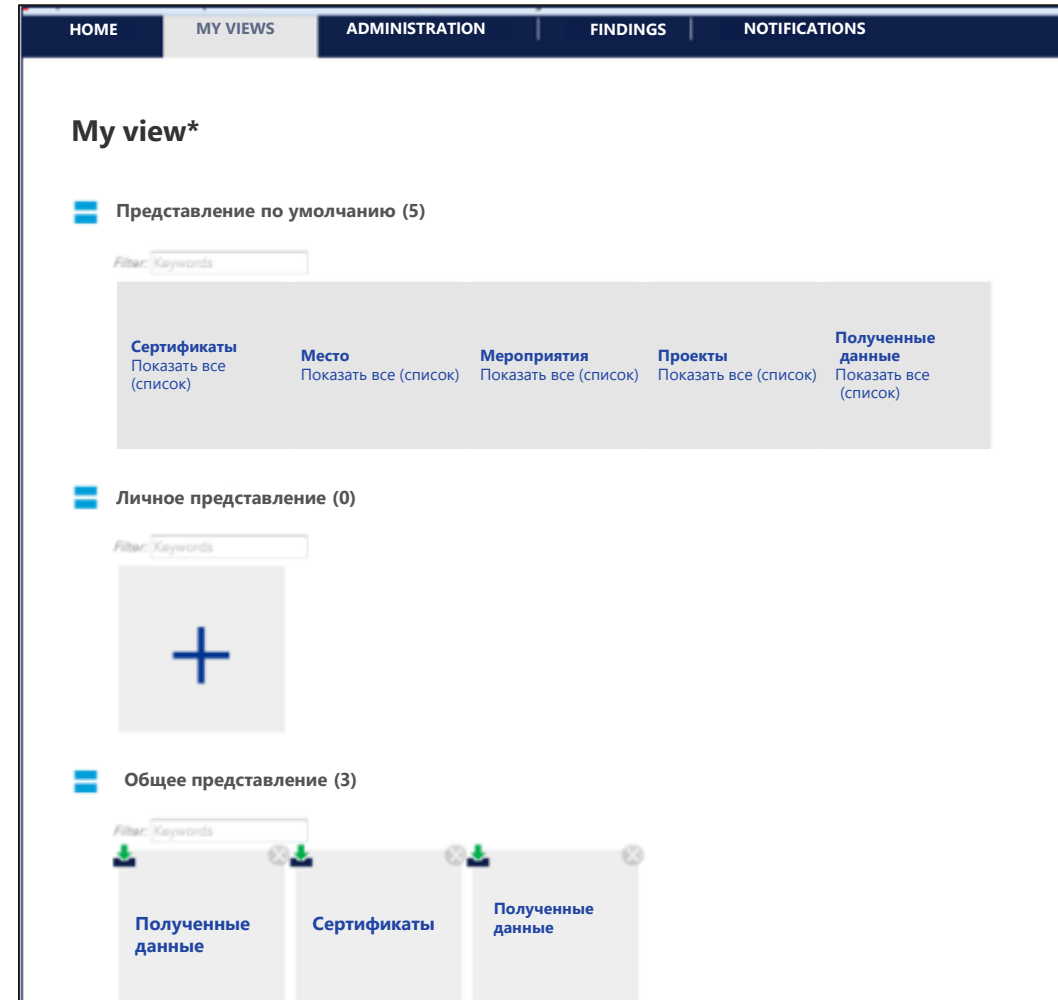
HOME | MY VIEWS | ADMINISTRATION | FINDINGS | NOTIFICATIONS

My view*

Представление по умолчанию (5)

Filter: Keywords

Сертификаты
Показать все (список)

Место
Показать все (список)

Мероприятия
Показать все (список)

Проекты
Показать все (список)

Полученные данные
Показать все (список)

Личное представление (0)

Filter: Keywords

+

Общее представление (3)

Filter: Keywords

Полученные данные

Сертификаты

Полученные данные